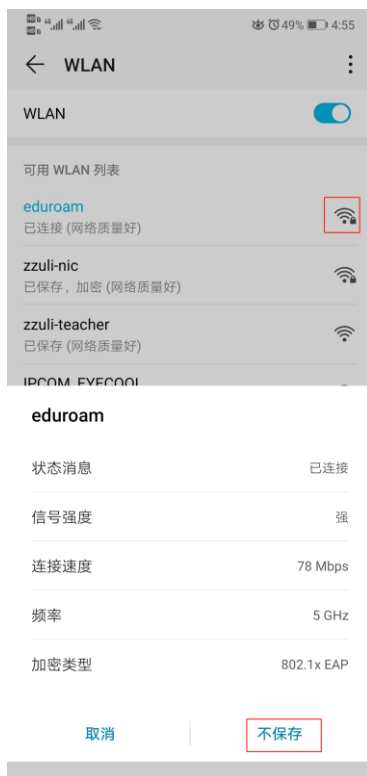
49% 4:55

WLAN

WLAN

可用 WLAN 列表

eduroam
已连接 (网络质量好)

zzuli-nic
已保存，加密 (网络质量好)

zzuli-teacher
已保存 (网络质量好)

IPCOM_EYECOOL

eduroam

| 状态消息 | 已连接 |
|---|---|
| 信号强度 | 强 |
| 连接速度 | 78 Mbps |
| 频率 | 5 GHz |
| 加密类型 | 802.1x EAP |

取消 不保存